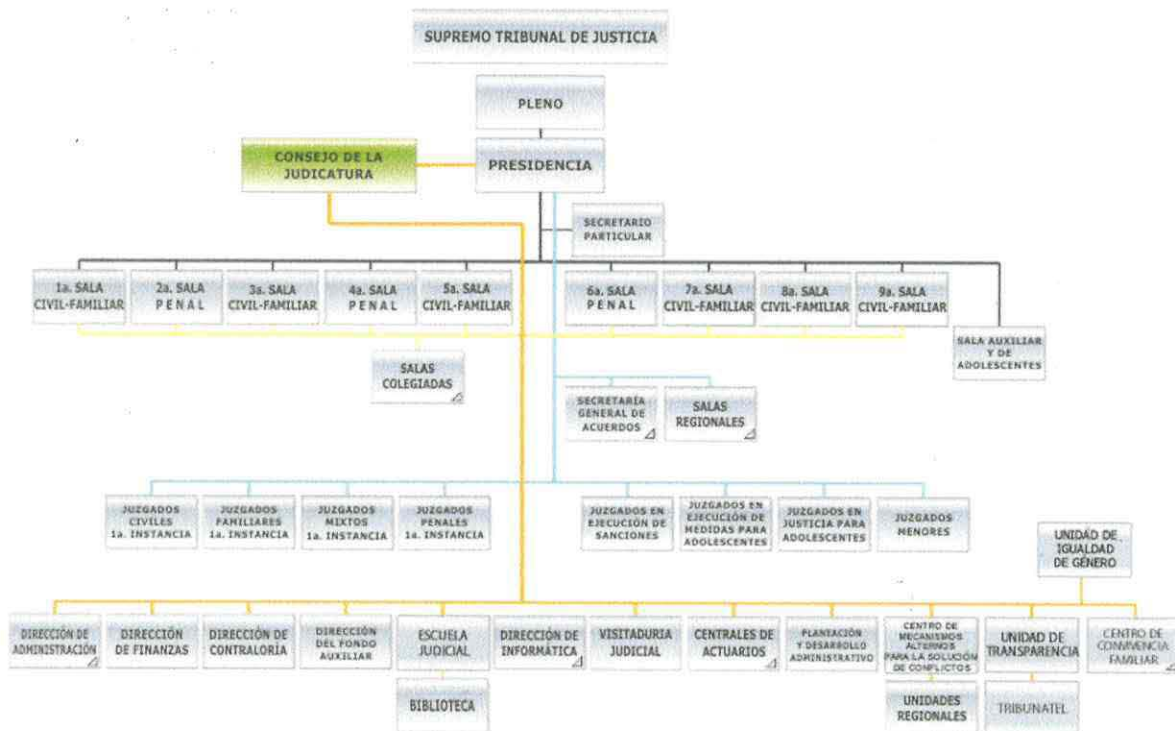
SUPREMO TRIBUNAL DE JUSTICIA

PLENO

CONSEJO DE LA JUDICATURA

PRESIDENCIA

SECRETARIO PARTICULAR

1a. SALA CIVIL-FAMILIAR

2a. SALA PENAL

3a. SALA CIVIL-FAMILIAR

4a. SALA PENAL

5a. SALA CIVIL-FAMILIAR

6a. SALA PENAL

7a. SALA CIVIL-FAMILIAR

8a. SALA CIVIL-FAMILIAR

9a. SALA CIVIL-FAMILIAR

SALA AUXILIAR Y DE ADOLESCENTES

SALAS COLEGIADAS

SECRETARÍA GENERAL DE ACUERDOS

SALAS REGIONALES

JUZGADOS CIVILES 1a. INSTANCIA

JUZGADOS FAMILIARES 1a. INSTANCIA

JUZGADOS MIXTOS 1a. INSTANCIA

JUZGADOS PENALES 1a. INSTANCIA

JUZGADOS EN EJECUCIÓN DE SANCIONES

JUZGADOS EN EJECUCIÓN DE MEDIDAS PARA ADOLESCENTES

JUZGADOS EN JUSTICIA PARA ADOLESCENTES

JUZGADOS MENORES

UNIDAD DE IGUALDAD DE GENERO

DIRECCIÓN DE ADMINISTRACIÓN

DIRECCIÓN DE FINANZAS

DIRECCIÓN DE CONTRALORÍA

DIRECCIÓN DEL FONDO AUXILIAR

ESCUELA JUDICIAL

DIRECCIÓN DE INFORMÁTICA

VISITADURIA JUDICIAL

CENTRALES DE ACTUARIOS

PLANEACIÓN Y DESARROLLO ADMINISTRATIVO

CENTRO DE MECANISMOS ALTERNOS PARA LA SOLUCIÓN DE CONFLICTOS

UNIDAD DE TRANSPARENCIA

CENTRO DE CONVIVENCIA FAMILIAR

BIBLIOTECA

UNIDADES REGIONALES

TRIBUNATEL